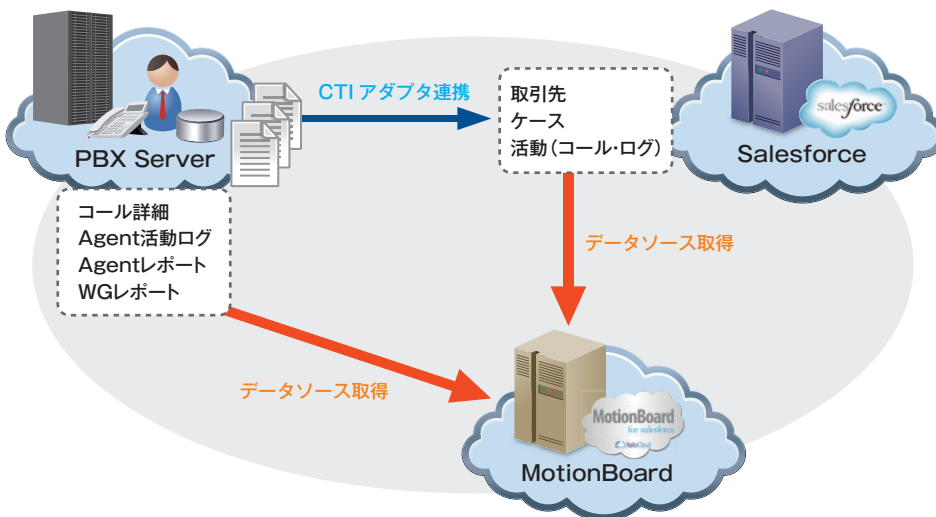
PBX Server

CTI アダプタ連携

取引先
ケース
活動（コール・ログ）

salesforce

Salesforce

コール詳細
Agent活動ログ
Agentレポート
WGレポート

データソース取得

データソース取得

MotionBoard
for salesforce

MotionBoard